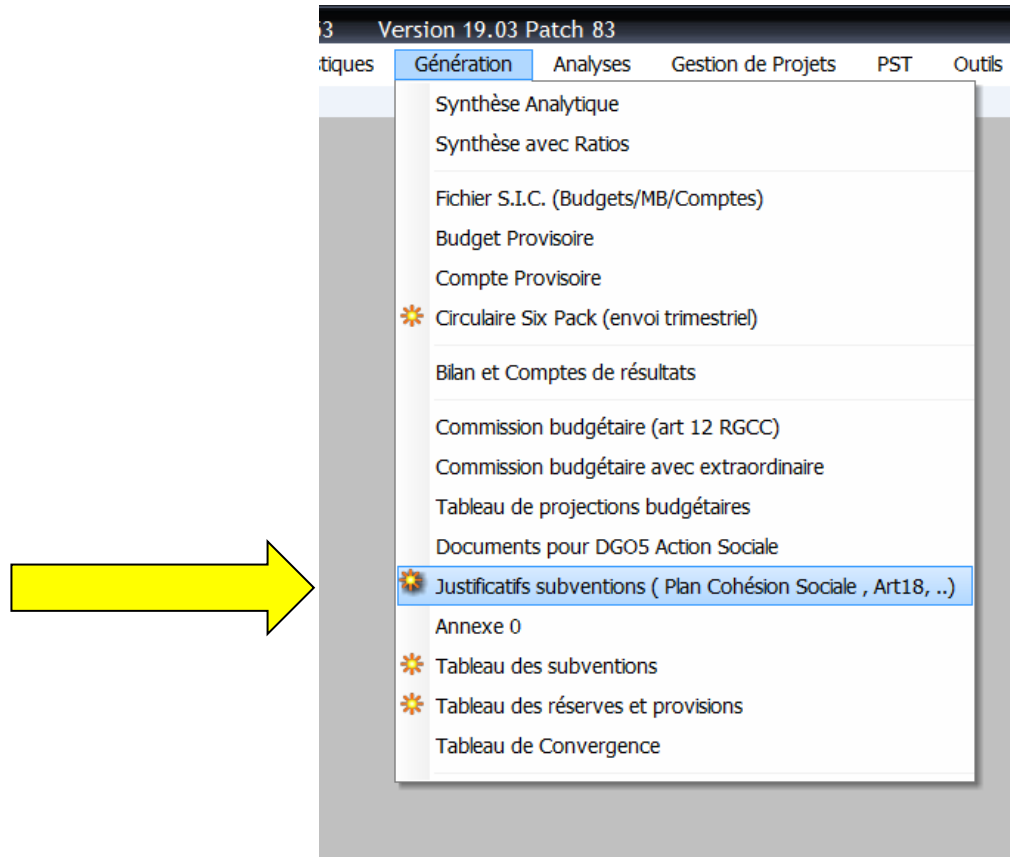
3 Version 19.03 Patch 83

tiques Génération Analyses Gestion de Projets PST Outils

Synthèse Analytique
Synthèse avec Ratios

Fichier S.I.C. (Budgets/MB/Comptes)
Budget Provisoire
Compte Provisoire
Circulaire Six Pack (envoi trimestriel)

Bilan et Comptes de résultats

Commission budgétaire (art 12 RGCC)
Commission budgétaire avec extraordinaire
Tableau de projections budgétaires
Documents pour DGO5 Action Sociale
Justificatifs subventions ( Plan Cohésion Sociale , Art18, ..)
Annexe 0
Tableau des subventions
Tableau des réserves et provisions
Tableau de Convergence